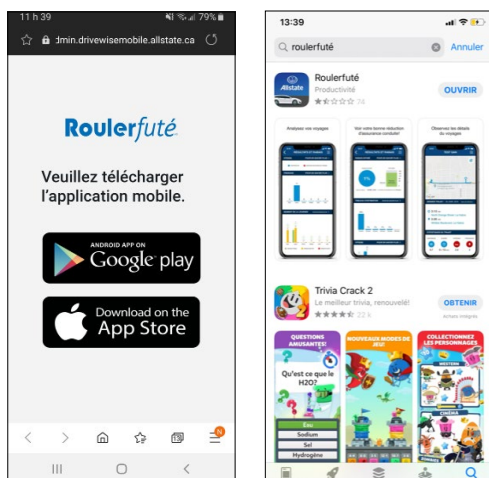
11 h 39
79%
dmin.drivewisemobile.allstate.ca

Roulerfuté

Veuillez télécharger l'application mobile.

ANDROID APP ON
Google play

Download on the
App Store

N

13:39
roulerfuté
Annuler

Roulerfuté
Productivité
14
OUVRIR

Analysez vos voyages
Voir votre bonne réduction d'assurance conduite!
Observez les détails du voyage

Trivia Crack 2
Le meilleur trivia, renouvelé!
22 k
OBTENIR
Achats intégrés

QUESTIONS AMUSANTES!
Qu'est ce que le H2O?
Eau
Sodium
Sel
Hydrogène

NOUVEAUX MODES DE JEU!

COLLECTIONNEZ LES PERSONNAGES
CINÉMA